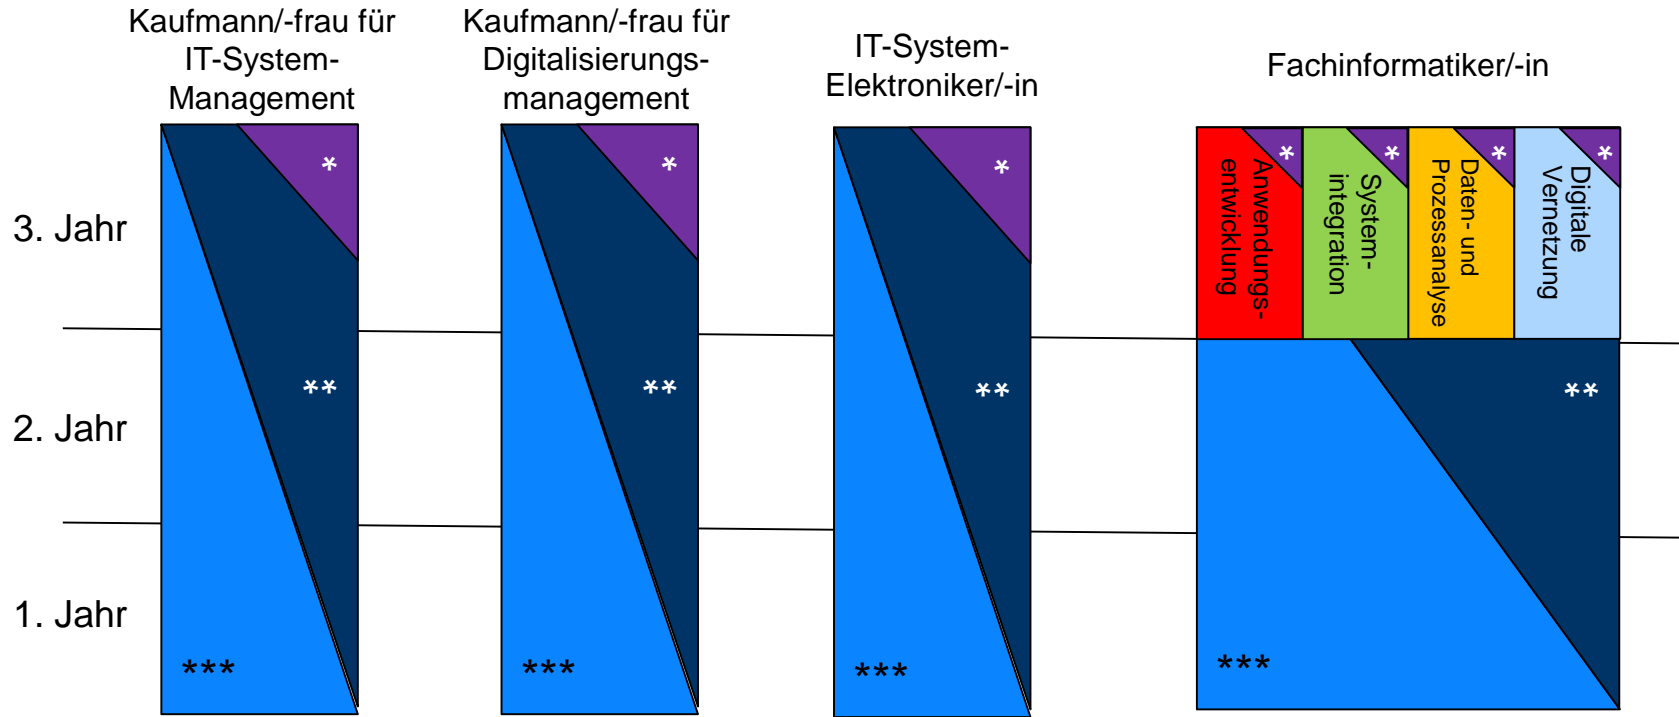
Kaufmann/-frau für IT-System-Management

Kaufmann/-frau für Digitalisierungs-management

IT-System-Elektroniker/-in

Fachinformatiker/-in

3. Jahr

2. Jahr

1. Jahr

*

**

***

*

**

***

*

**

***

*

Anwendungs-entwicklung

*

System-integration

*

Daten- und Prozessanalyse

*

Digitale Vernetzung

**

***